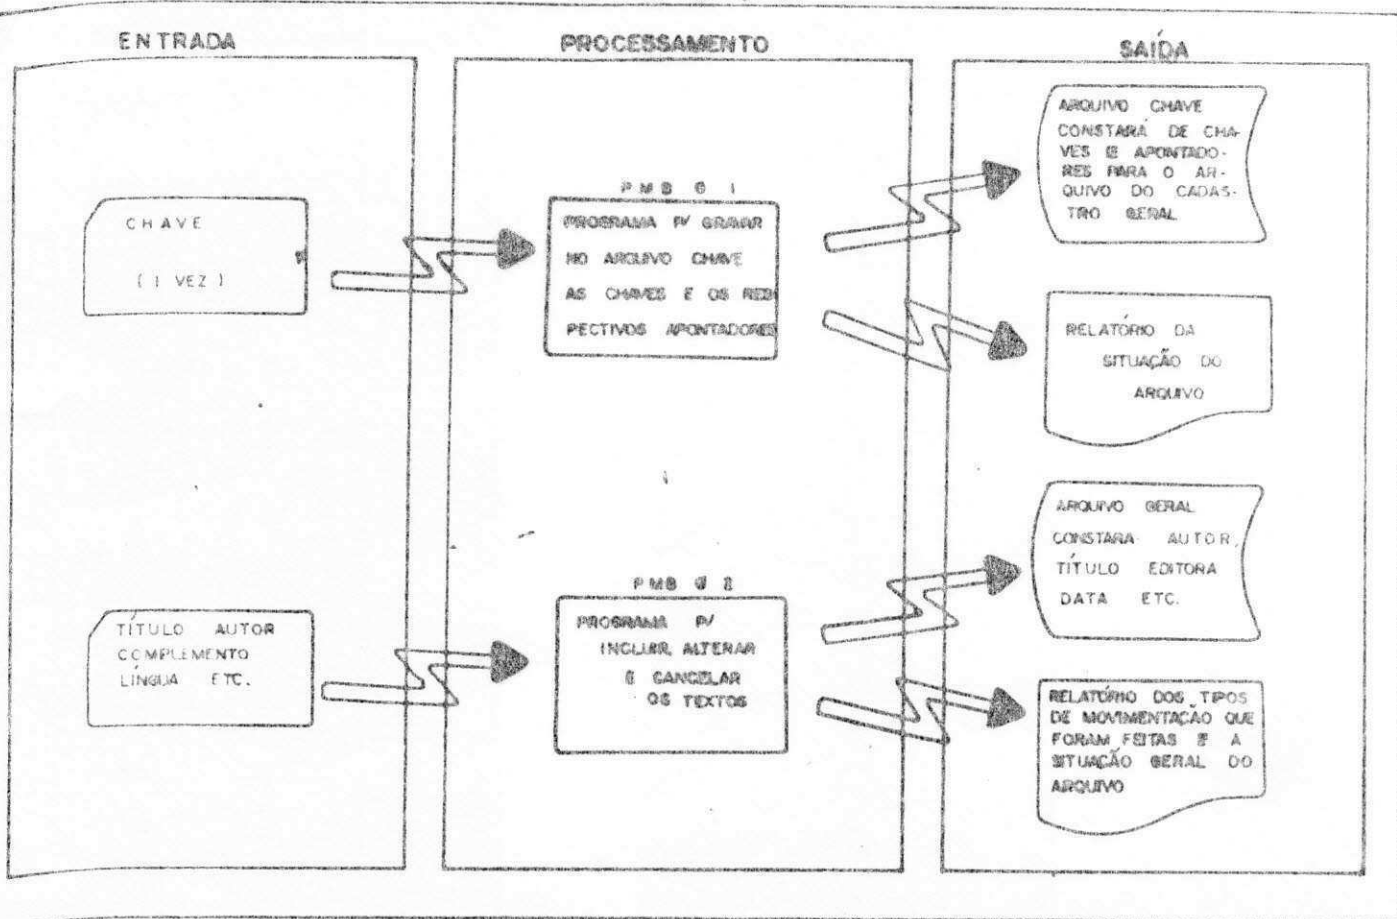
ENTRADA

CHAVE

( 1 VEZ )

TÍTULO AUTOR COMPLEMENTO LÍNGUA ETC.

PROCESSAMENTO

PMB 0 1

PROGRAMA P/ GRAVAR NO ARQUIVO CHAVE AS CHAVES E OS RESPECTIVOS APONTADORES

PMB 0 2

PROGRAMA P/ INCLUIR, ALTERAR E CANCELAR OS TEXTOS

SAÍDA

ARQUIVO CHAVE CONSTARÁ DE CHAVES E APONTADORES PARA O ARQUIVO DO CADASTRO GERAL

RELATÓRIO DA SITUAÇÃO DO ARQUIVO

ARQUIVO GERAL CONSTARÁ AUTOR, TÍTULO EDITORA DATA ETC.

RELATÓRIO DOS TIPOS DE MOVIMENTAÇÃO QUE FORAM FEITAS E A SITUAÇÃO GERAL DO ARQUIVO